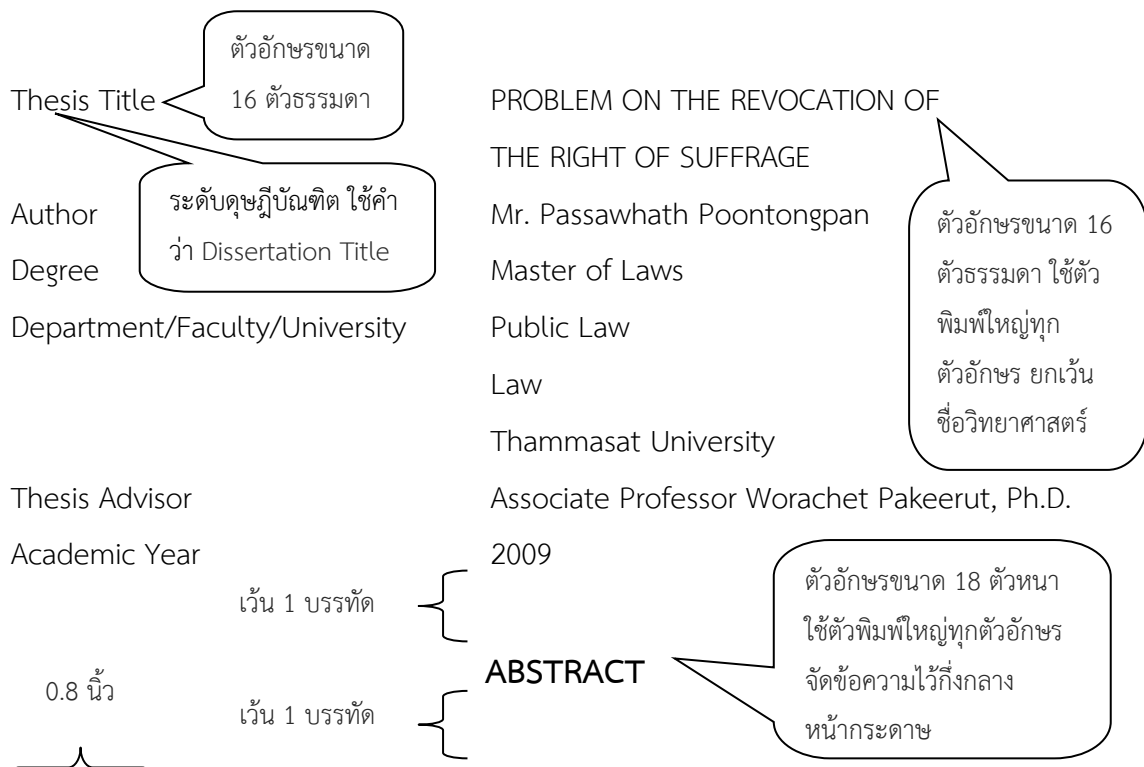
ตัวอักษรขนาด 16 ตัวธรรมดา

Thesis Title PROBLEM ON THE REVOCATION OF THE RIGHT OF SUFFRAGE

ระดับดุษฎีบัณฑิต ใช้คำว่า Dissertation Title

Author Mr. Passawhath Poontongpan

ตัวอักษรขนาด 16 ตัวธรรมดา ใช้ตัวพิมพ์ใหญ่ทุกตัวอักษร ยกเว้นชื่อวิทยาศาสตร์

Degree Master of Laws

Department/Faculty/University Public Law

Law

Thammasat University

Thesis Advisor Associate Professor Worachet Pakeerut, Ph.D.

Academic Year 2009

เว้น 1 บรรทัด

ตัวอักษรขนาด 18 ตัวหนา ใช้ตัวพิมพ์ใหญ่ทุกตัวอักษร จัดข้อความไว้กึ่งกลางหน้ากระดาษ

ABSTRACT

0.8 นิ้ว

เว้น 1 บรรทัด